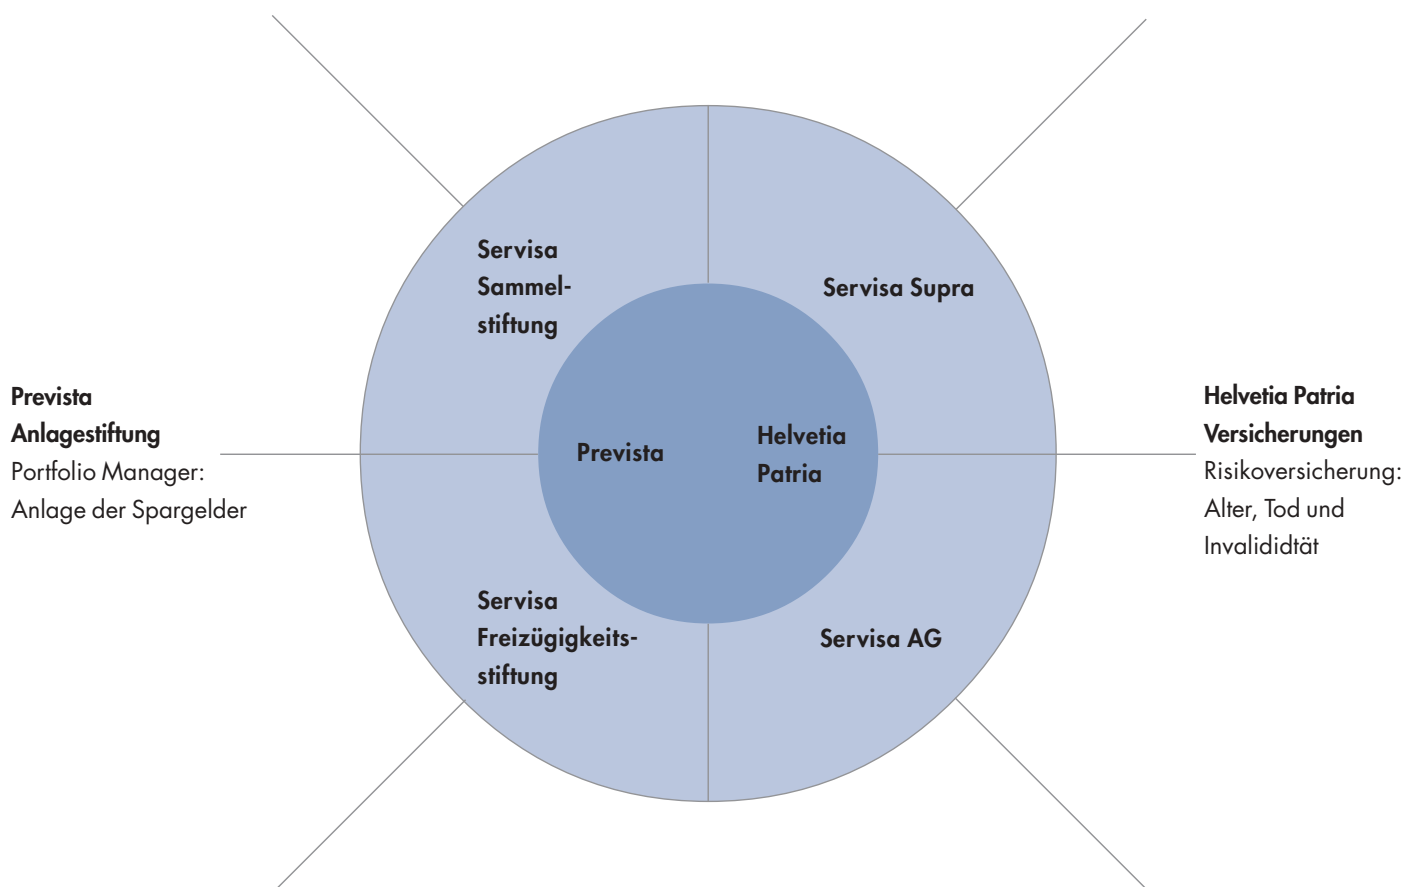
Servisa Sammelstiftung

Servisa Supra

Prevista Anlagestiftung
Portfolio Manager: Anlage der Spargelder

Prevista

Helvetia Patria

Helvetia Patria Versicherungen
Risikoversicherung: Alter, Tod und Invalididtät

Servisa Freizügigkeitsstiftung

Servisa AG